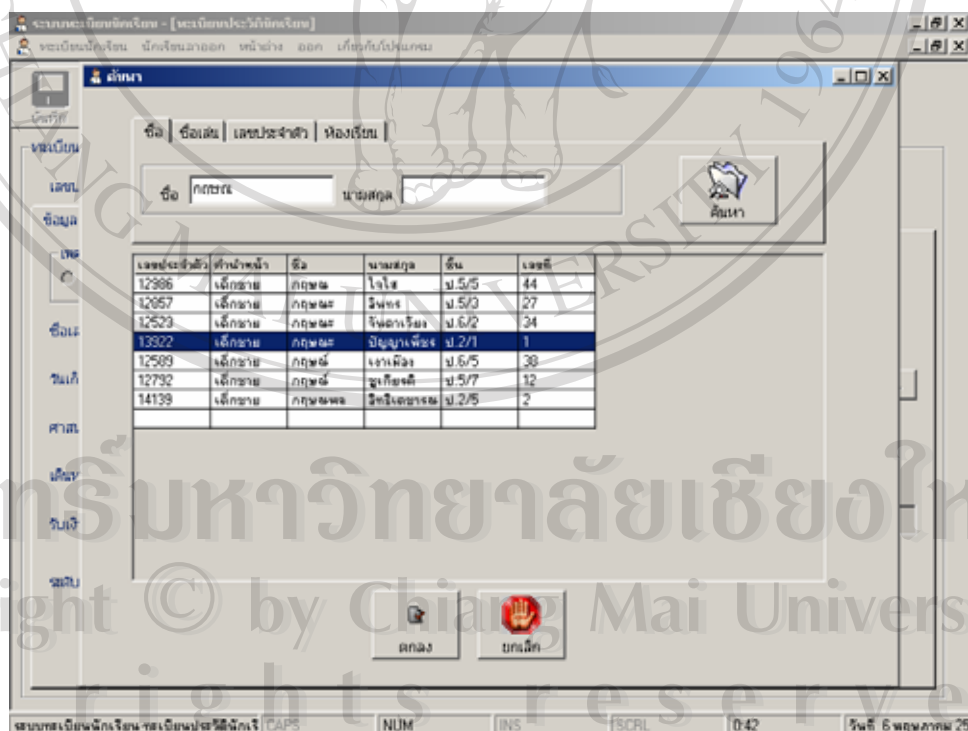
ระบบทะเบียนนักเรียน - [ทะเบียนประวัตินักเรียน]
ทะเบียนนักเรียน นักเรียนลาออก หน้าต่าง ออก เกี่ยวกับโปรแกรม

ค้นหา

ชื่อ | ชื่อเล่น | เลขประจำตัว | ห้องเรียน

ชื่อ กฤษณ นามสกุล

ค้นหา

| เลขประจำตัว | คำนำหน้า | ชื่อ | นามสกุล | ชั้น | เลขที่ |
|---|---|---|---|---|---|
| 12986 | เด็กชาย | กฤษณ | ใจใส | ป.5/5 | 44 |
| 12857 | เด็กชาย | กฤษณะ | สิงห์ทร | ป.5/3 | 27 |
| 12523 | เด็กชาย | กฤษณะ | จันตาเรียง | ป.6/2 | 34 |
| 13922 | เด็กชาย | กฤษณะ | ปัญญาเพียร | ป.2/1 | 1 |
| 12589 | เด็กชาย | กฤษณ์ | เงาเมือง | ป.6/5 | 38 |
| 12792 | เด็กชาย | กฤษณ์ | ชูเกียรติ | ป.5/7 | 12 |
| 14139 | เด็กชาย | กฤษณพล | สิทธิเดชารณ | ป.2/5 | 2 |

ตกลง ยกเลิก

ทะเบียน
เลขป
ข้อมูล
ชื่อเ
วันเกิ
ศาส
เดิน
รับเงิ
ระดับ

ระบบทะเบียนนักเรียน ทะเบียนประวัตินักเรี CAPS NUM INS SCRL 0:42 วันที่ 6 พฤษภาคม 25

ลิขสิทธิ์มหาวิทยาลัยเชียงใหม่
Copyright © by Chiang Mai University
All rights reserved